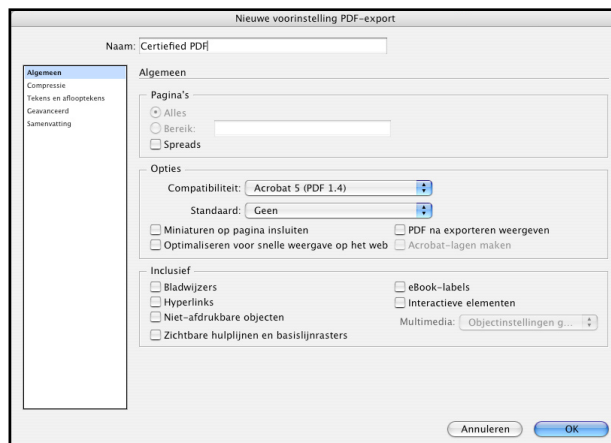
Nieuwe voorinstelling PDF-export

Naam: Certified PDF

Algemeen
Compressie
Tekens en aflooptekens
Geavanceerd
Samenvatting

Algemeen

Pagina's
Alles
Bereik:
Spreads

Opties
Compatibiliteit: Acrobat 5 (PDF 1.4)
Standaard: Geen
Miniaturen op pagina insluiten
PDF na exporteren weergeven
Optimaliseren voor snelle weergave op het web
Acrobat-lagen maken

Inclusief
Bladwijzers
eBook-labels
Hyperlinks
Interactieve elementen
Niet-afdrukbare objecten
Multimedia: Objectinstellingen g...
Zichtbare hulplijnen en basislijnrasters

Annuleren
OK